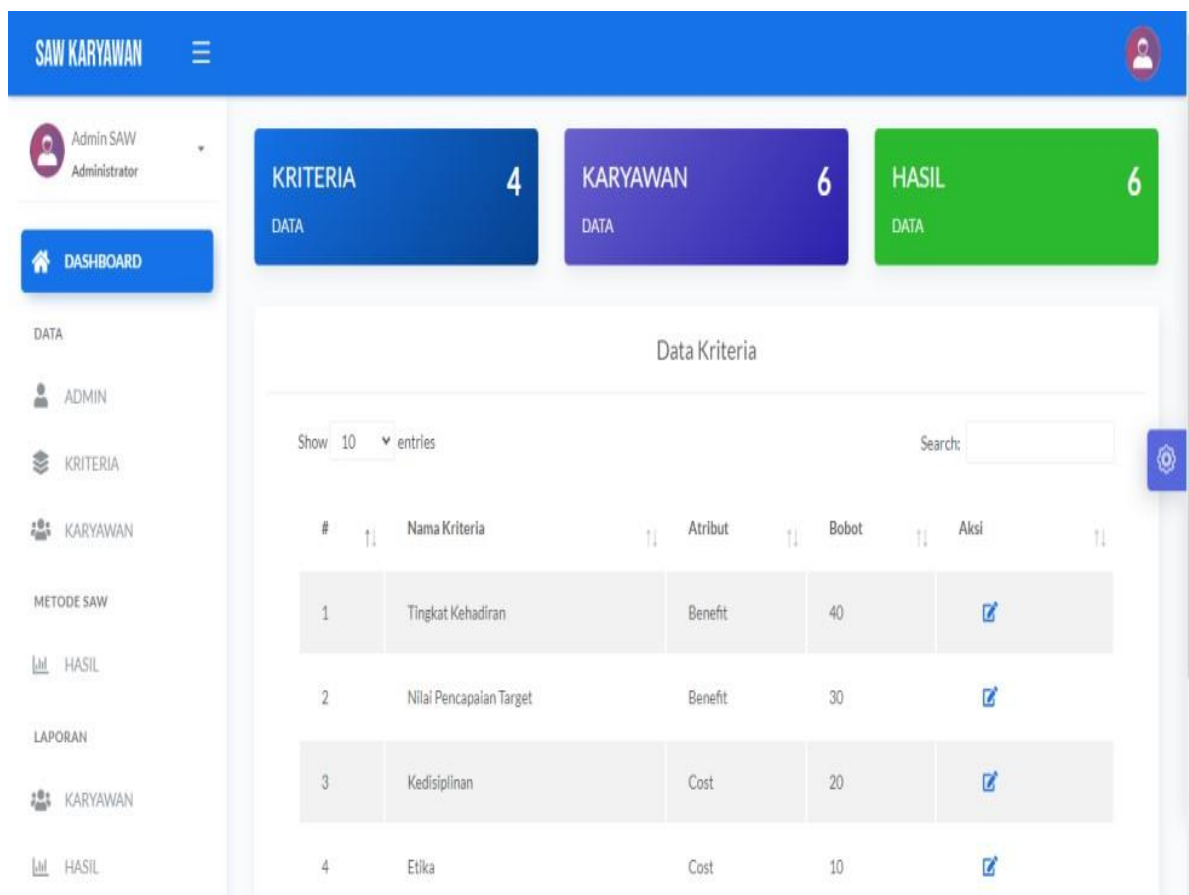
SAW KARYAWAN

Admin SAW
Administrator

DASHBOARD

DATA

ADMIN

KRITERIA

KARYAWAN

METODE SAW

HASIL

LAPORAN

KARYAWAN

HASIL

KRITERIA 4
DATA

KARYAWAN 6
DATA

HASIL 6
DATA

Data Kriteria

Show 10 entries

Search:

| # | Nama Kriteria | Atribut | Bobot | Aksi |
|---|---|---|---|---|
| 1 | Tingkat Kehadiran | Benefit | 40 | |
| 2 | Nilai Pencapaian Target | Benefit | 30 | |
| 3 | Kedisiplinan | Cost | 20 | |
| 4 | Etika | Cost | 10 | |